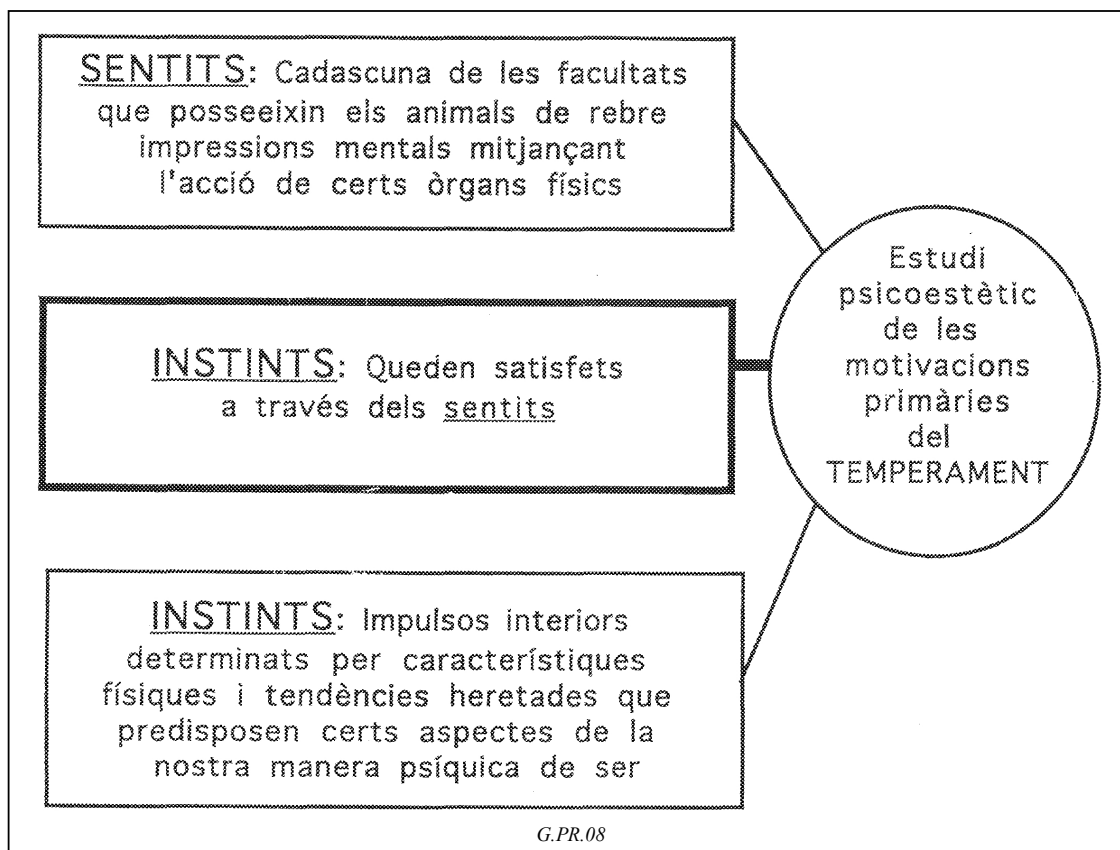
SENTITS: Cadascuna de les facultats que posseeixin els animals de rebre impressions mentals mitjançant l'acció de certs òrgans físics

Estudi psicoestètic de les motivacions primàries del TEMPERAMENT

INSTINTS: Queden satisfets a través dels sentits

INSTINTS: Impulsos interiors determinats per característiques físiques i tendències heretades que predisposen certs aspectes de la nostra manera psíquica de ser

G.PR.08